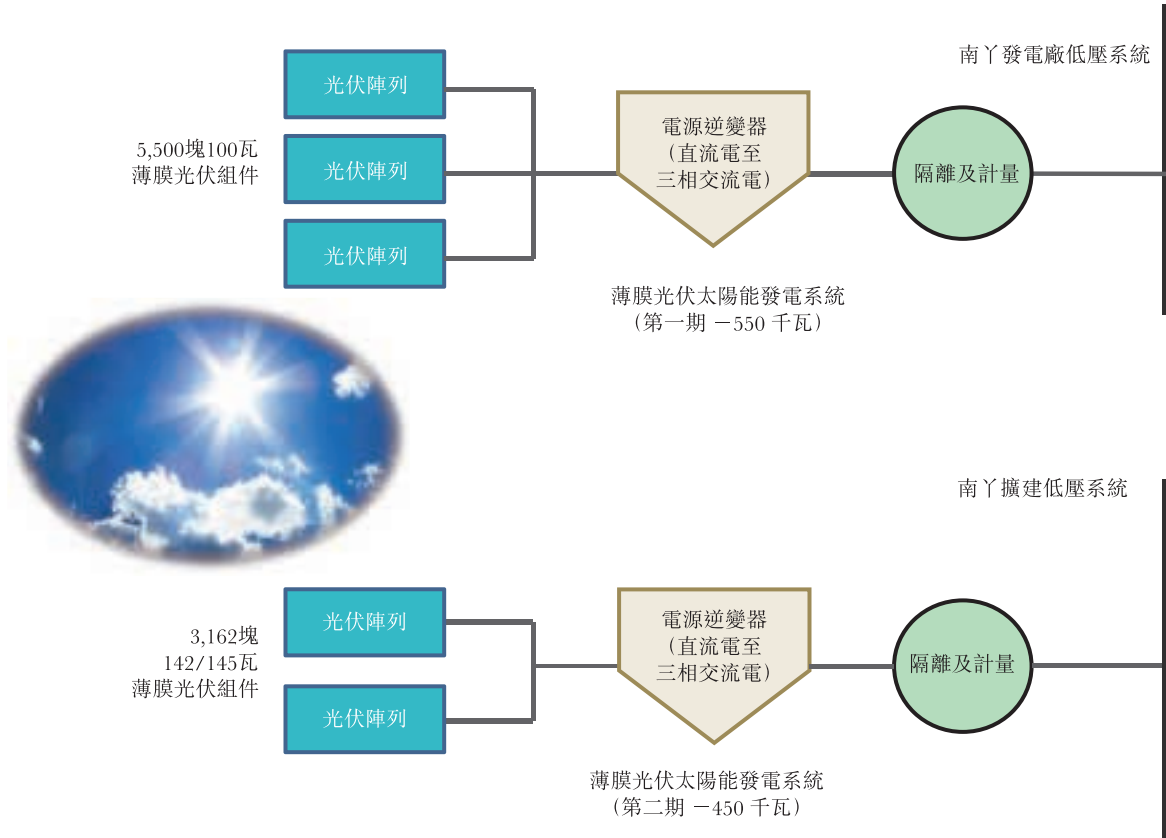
南丫發電廠低壓系統

5,500塊100瓦薄膜光伏組件

光伏陣列

光伏陣列

光伏陣列

電源逆變器（直流電至三相交流電）

隔離及計量

薄膜光伏太陽能發電系統（第一期 －550 千瓦）

南丫擴建低壓系統

3,162塊 142/145瓦 薄膜光伏組件

光伏陣列

光伏陣列

電源逆變器（直流電至三相交流電）

隔離及計量

薄膜光伏太陽能發電系統（第二期 －450 千瓦）